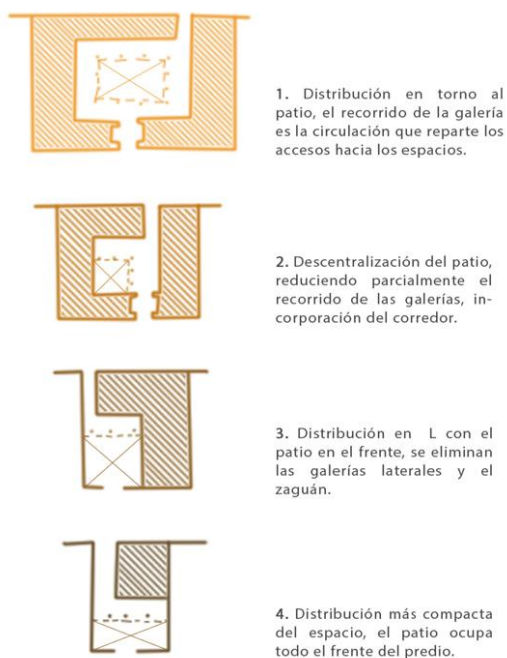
1. Distribución en torno al patio, el recorrido de la galería es la circulación que reparte los accesos hacia los espacios.

2. Descentralización del patio, reduciendo parcialmente el recorrido de las galerías, incorporación del corredor.

3. Distribución en L con el patio en el frente, se eliminan las galerías laterales y el zaguán.

4. Distribución más compacta del espacio, el patio ocupa todo el frente del predio.